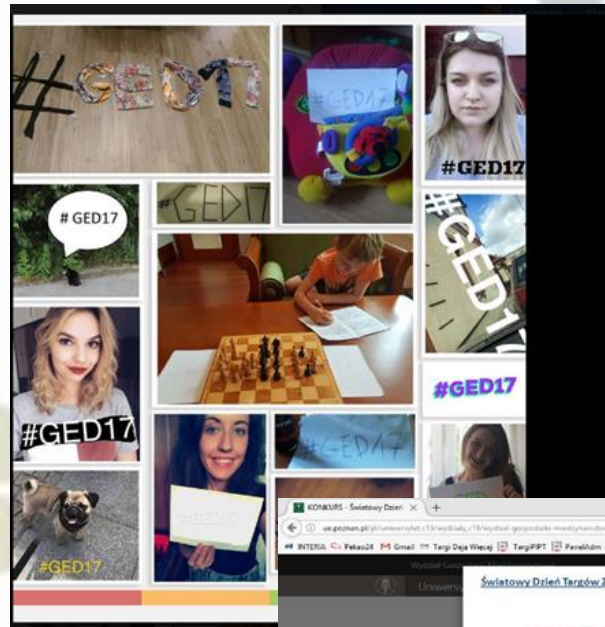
#GED17

#GED17

#GED17

# GED17

#GED17

#GED17

#GED17

#GED17

#GED17

#GED17

#GED17

KONKURS - Światowy Dzień

ue.poznan.pl/pl/uniwersytet,c13/wydzialy,c18/wydzial-gospodarki-miedzynarodo

INTERIA Pekao24 Gmail Targi Dają Więcej TargiPIPT PanelAdm

Wydział Gospodarki Międzynarodowej

Uniwersytet

Światowy Dzień Targów 2